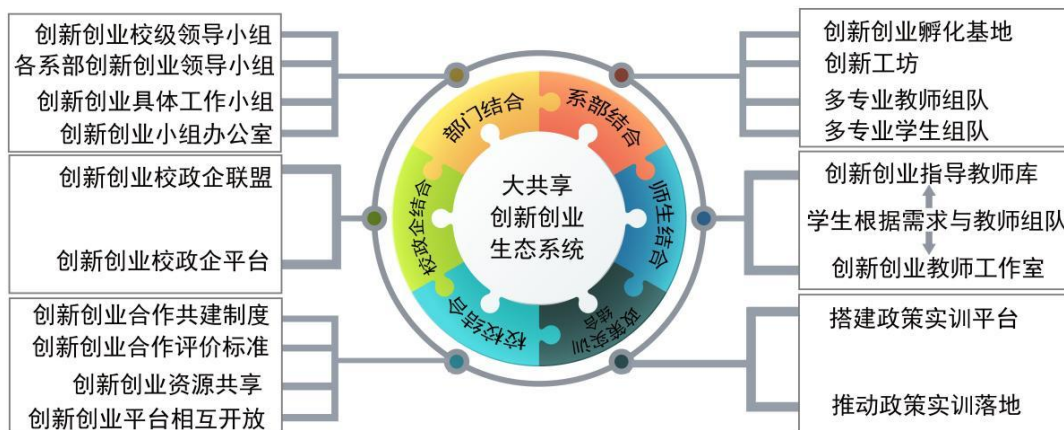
创新创业校级领导小组
各系部创新创业领导小组
创新创业具体工作小组
创新创业小组办公室

创新创业校政企联盟

创新创业校政企平台

创新创业合作共建制度
创新创业合作评价标准
创新创业资源共享
创新创业平台相互开放

部门结合
系部结合
师生结合
政策实训结合
校校结合
校政企结合

大共享
创新创业
生态系统

创新创业孵化基地
创新工坊
多专业教师组队
多专业学生组队

创新创业指导教师库
学生根据需求与教师组队
创新创业教师工作室

搭建政策实训平台

推动政策实训落地